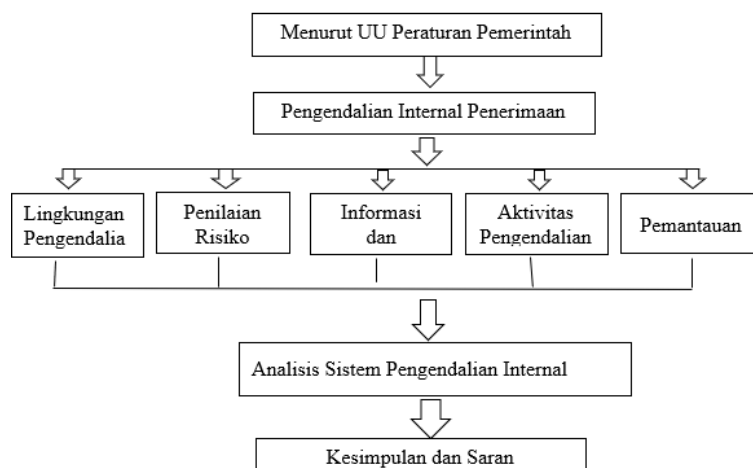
Menurut UU Peraturan Pemerintah

Pengendalian Internal Penerimaan

Lingkungan Pengendalia

Penilaian Risiko

Informasi dan

Aktivitas Pengendalian

Pemantauan

Analisis Sistem Pengendalian Internal

Kesimpulan dan Saran